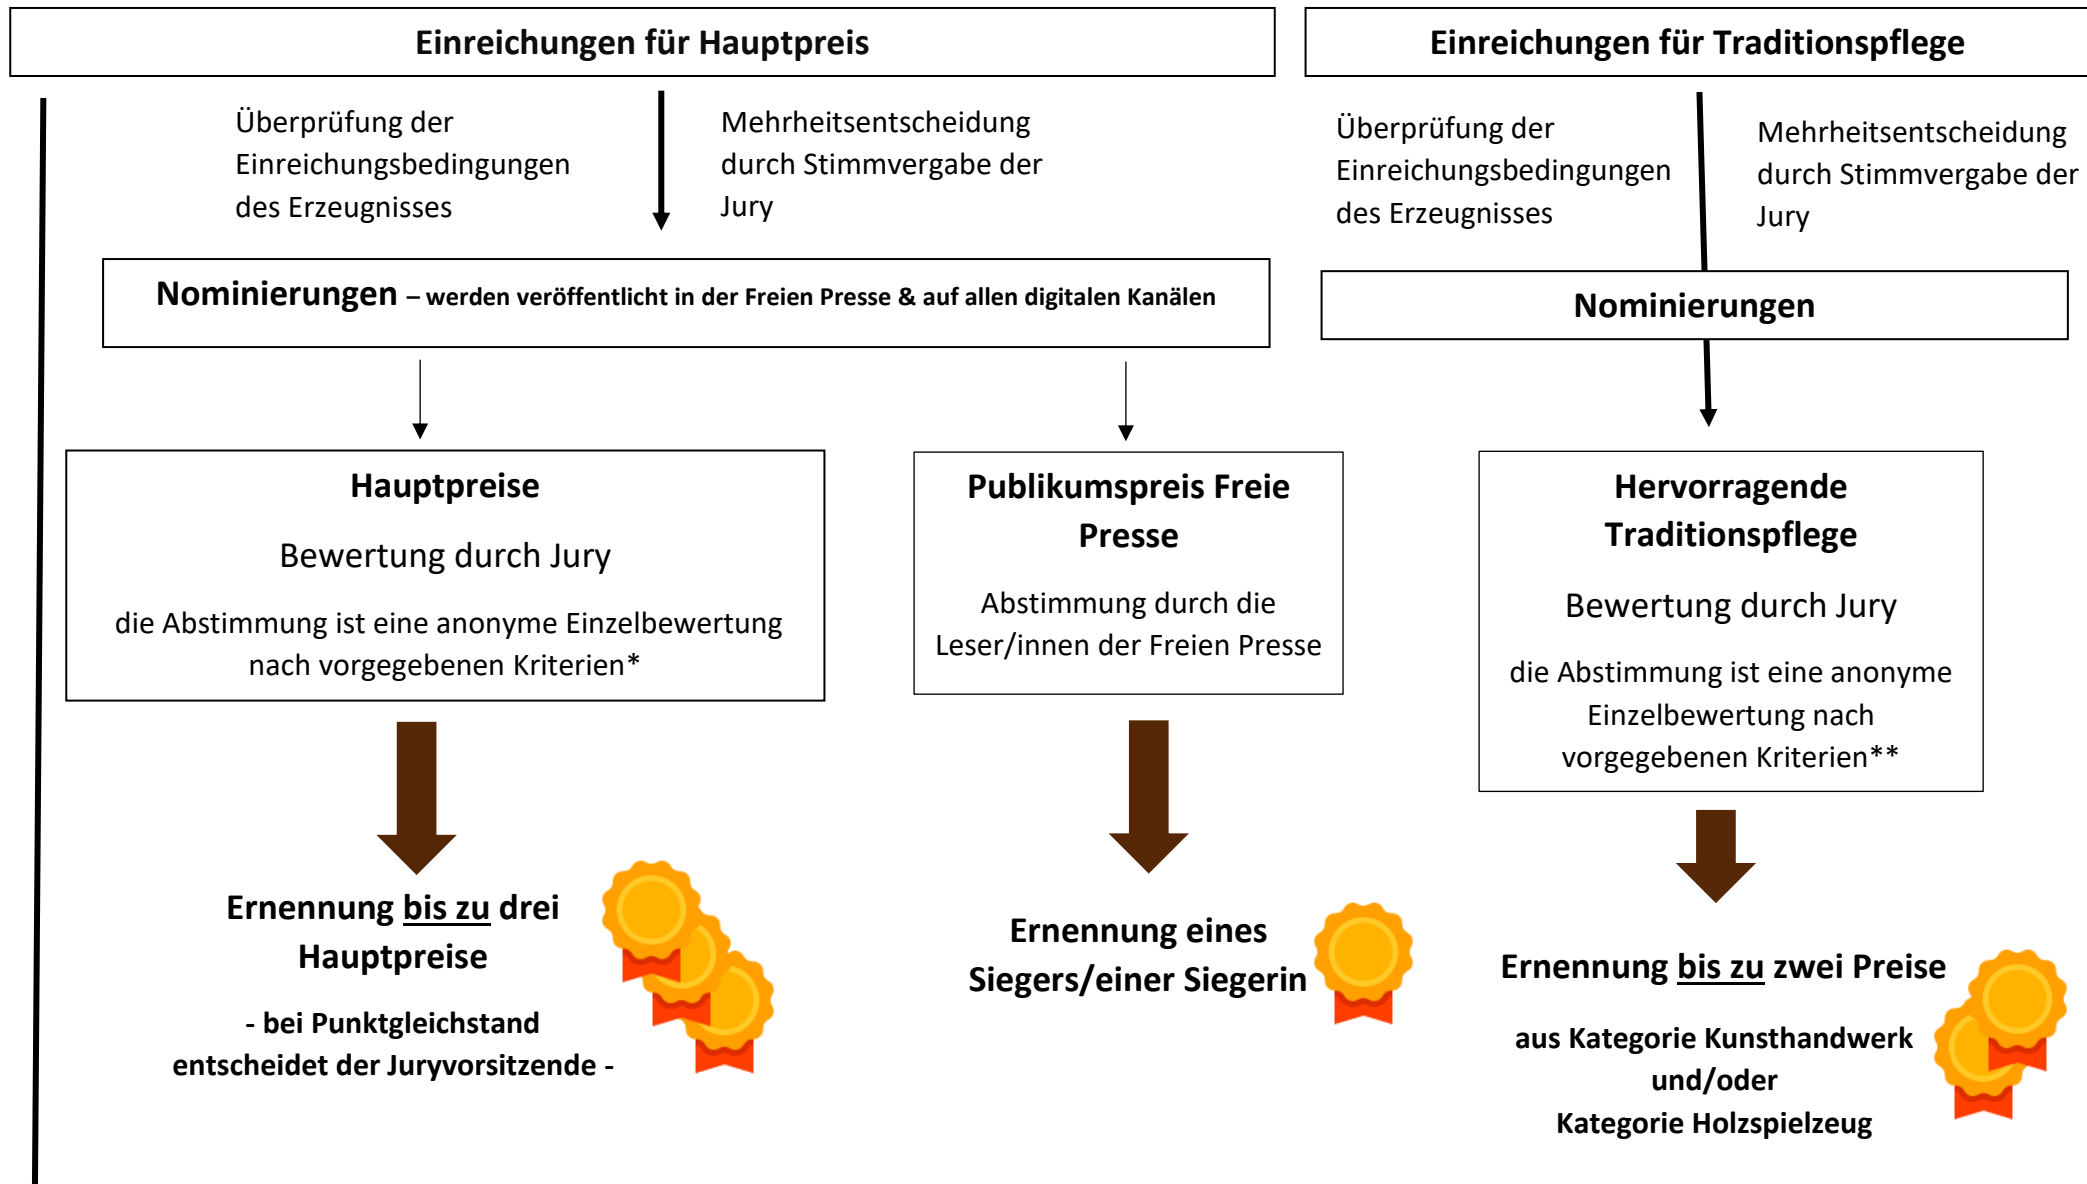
Einreichungen für Hauptpreis

Überprüfung der Einreichungsbedingungen des Erzeugnisses

Mehrheitsentscheidung durch Stimmvergabe der Jury

Nominierungen – werden veröffentlicht in der Freien Presse & auf allen digitalen Kanälen

Hauptpreise

Bewertung durch Jury

die Abstimmung ist eine anonyme Einzelbewertung nach vorgegebenen Kriterien*

Ernennung bis zu drei Hauptpreise

- bei Punktgleichstand entscheidet der Juryvorsitzende -

Publikumspreis Freie Presse

Abstimmung durch die Leser/innen der Freien Presse

Ernennung eines Siegers/einer Siegerin

Einreichungen für Traditionspflege

Überprüfung der Einreichungsbedingungen des Erzeugnisses

Mehrheitsentscheidung durch Stimmvergabe der Jury

Nominierungen

Hervorragende Traditionspflege

Bewertung durch Jury

die Abstimmung ist eine anonyme Einzelbewertung nach vorgegebenen Kriterien**

Ernennung bis zu zwei Preise

aus Kategorie Kunsthandwerk und/oder Kategorie Holzspielzeug